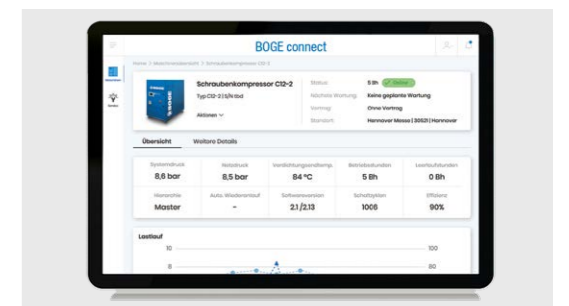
BOGE connect

Home > Maschinenstandort > Schraubenkompressor C12-2

Schraubenkompressor C12-2

Typ C12-2 | 5/4 bar

Aktionen

Status: 5 Bh Online

Nächste Wartung: Keine geplante Wartung

Vertrag: Ohne Vertrag

Standort: Hannover Messe | 30521 | Hannover

Übersicht

Weitere Details

| Systemdruck | Netzdruck | Verdichtungsendtemp. | Betriebsstunden | Leerlaufstunden |
|---|---|---|---|---|
| 8,6 bar | 8,5 bar | 84 °C | 5 Bh | 0 Bh |
| Hierarchie | Auto. Wiederanlauf | Softwareversion | Schaltspiel | Effizienz |
| Master | - | 2.1/2.13 | 1006 | 90% |

Lastlauf

10

8

100

80